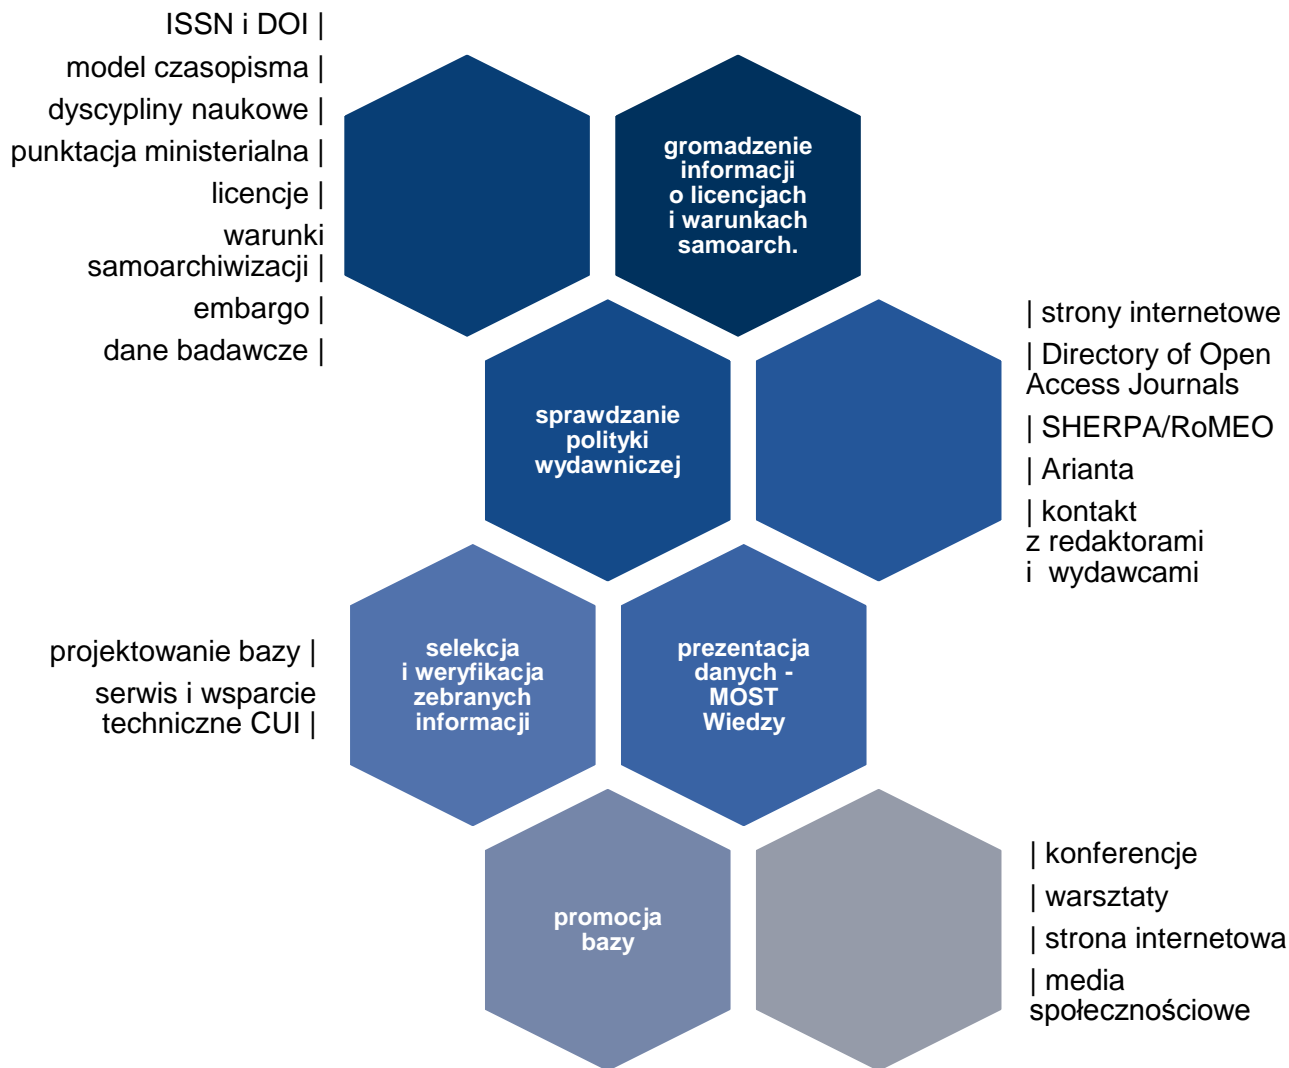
ISSN i DOI |

model czasopisma |

dyscypliny naukowe |

punktacja ministerialna |

licencje |

warunki samoarchiwizacji |

embargo |

dane badawcze |

gromadzenie informacji o licencjach i warunkach samoarch.

| strony internetowe

| Directory of Open Access Journals

| SHERPA/RoMEO

| Arianta

| kontakt z redaktorami i wydawcami

sprawdzanie polityki wydawniczej

projektowanie bazy |

serwis i wsparcie techniczne CUI |

selekcja i weryfikacja zebranych informacji

prezentacja danych - MOST Wiedzy

promocja bazy

| konferencje

| warsztaty

| strona internetowa

| media społecznościowe